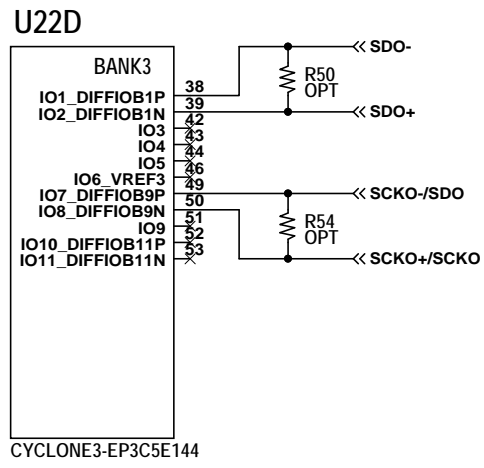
U22D

BANK3

IO1_DIFFIOB1P 38
IO2_DIFFIOB1N 39
IO3 42
IO4 43
IO5 44
IO6_VREF3 46
IO7_DIFFIOB9P 49
IO8_DIFFIOB9N 50
IO9 51
IO10_DIFFIOB11P 52
IO11_DIFFIOB11N 53

R50
OPT

SDO-
SDO+

R54
OPT

SCKO-/SDO
SCKO+/SCKO

CYCLONE3-EP3C5E144